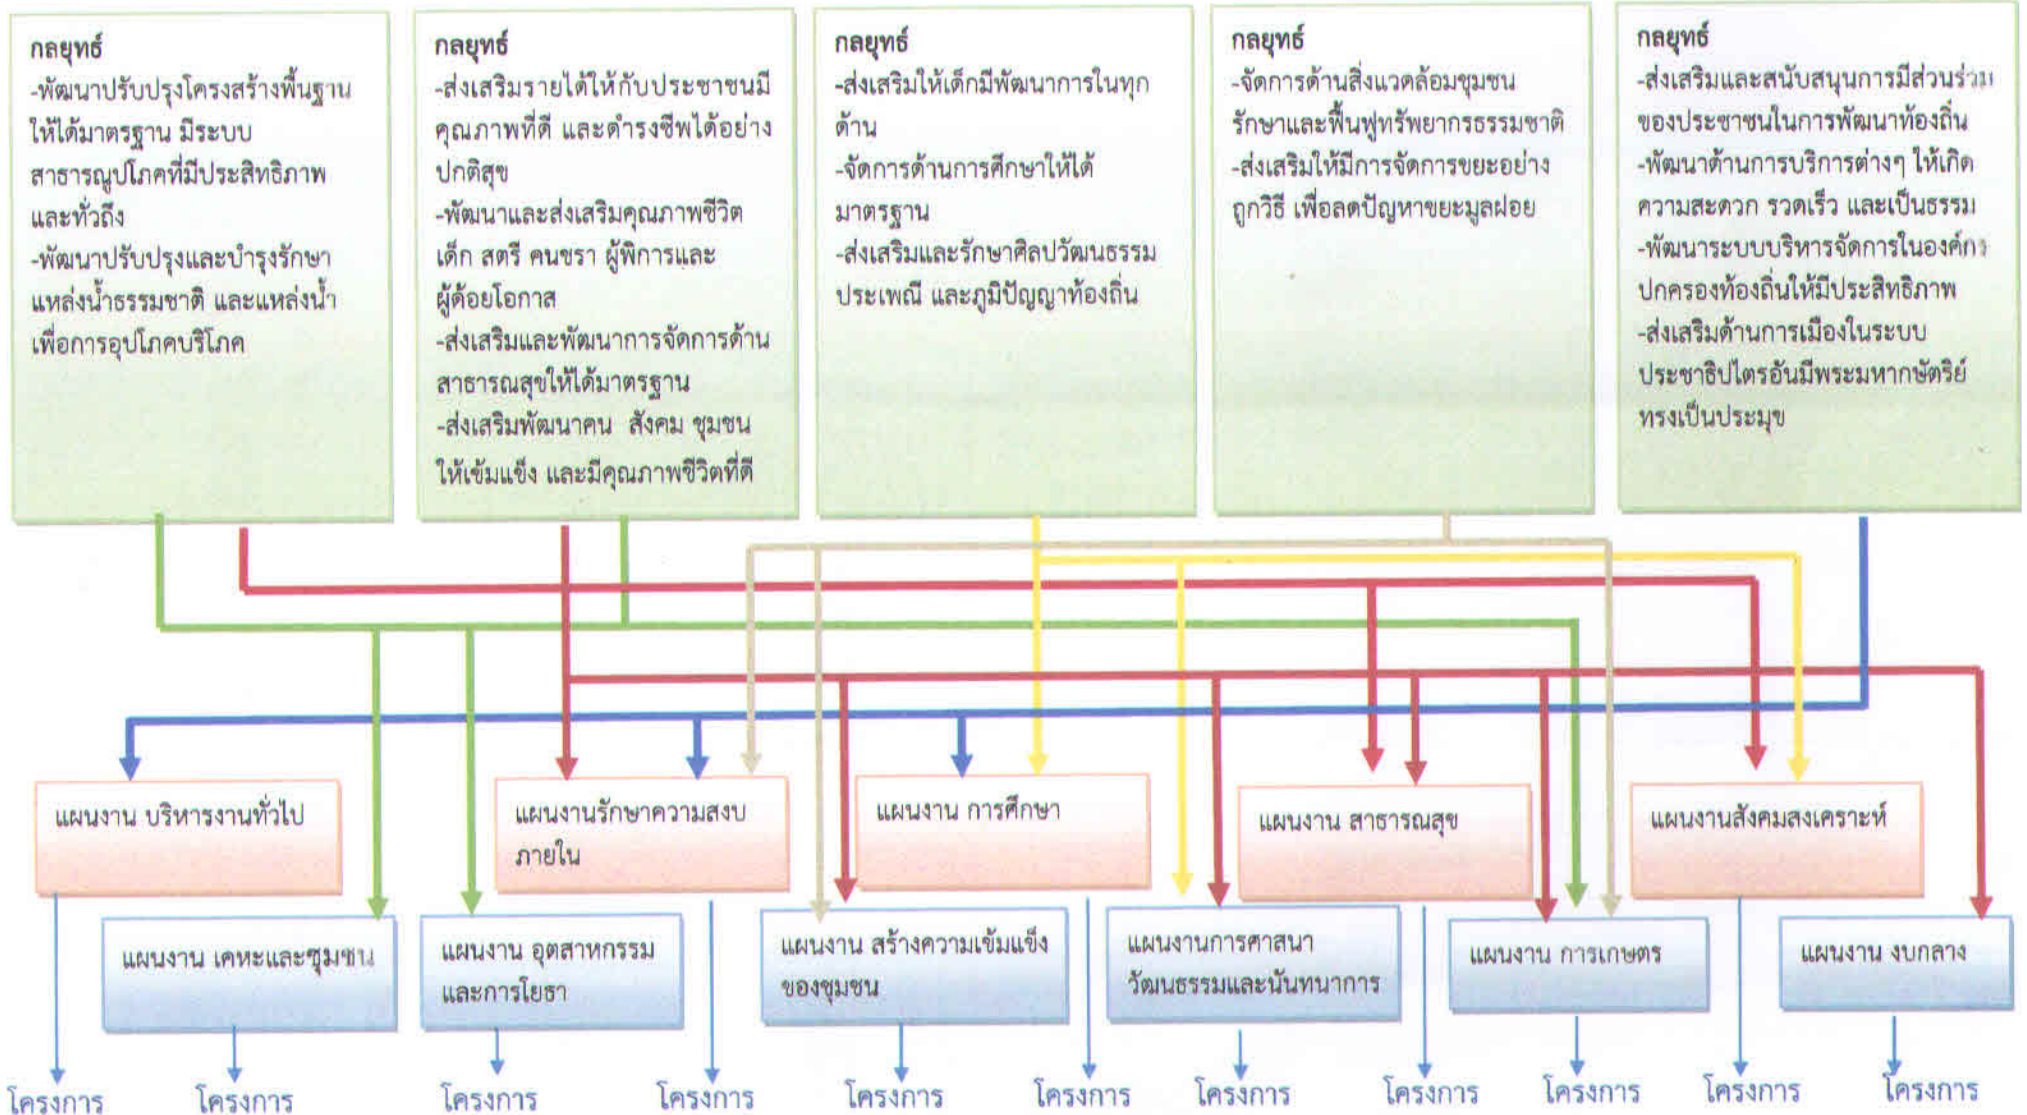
กลยุทธ์
-พัฒนาปรับปรุงโครงสร้างพื้นฐานให้ได้มาตรฐาน มีระบบสาธารณูปโภคที่มีประสิทธิภาพและทั่วถึง
-พัฒนาปรับปรุงและบำรุงรักษาแหล่งน้ำธรรมชาติ และแหล่งน้ำเพื่อการอุปโภคบริโภค

กลยุทธ์
-ส่งเสริมรายได้ให้กับประชาชนมีคุณภาพที่ดี และดำรงชีพได้อย่างปกติสุข
-พัฒนาและส่งเสริมคุณภาพชีวิตเด็ก สตรี คนชรา ผู้พิการและผู้ด้อยโอกาส
-ส่งเสริมและพัฒนาการจัดการด้านสาธารณสุขให้ได้มาตรฐาน
-ส่งเสริมพัฒนาคน สังคม ชุมชนให้เข้มแข็ง และมีคุณภาพชีวิตที่ดี

กลยุทธ์
-ส่งเสริมให้เด็กมีพัฒนาการในทุกด้าน
-จัดการด้านการศึกษาให้ได้มาตรฐาน
-ส่งเสริมและรักษาศิลปวัฒนธรรม ประเพณี และภูมิปัญญาท้องถิ่น

กลยุทธ์
-จัดการด้านสิ่งแวดล้อมชุมชน รักษาและฟื้นฟูทรัพยากรธรรมชาติ
-ส่งเสริมให้มีการจัดการขยะอย่างถูกวิธี เพื่อลดปัญหาขยะมูลฝอย

กลยุทธ์
-ส่งเสริมและสนับสนุนการมีส่วนร่วมของประชาชนในการพัฒนาท้องถิ่น
-พัฒนาด้านการบริการต่างๆ ให้เกิดความสะดวก รวดเร็ว และเป็นธรรม
-พัฒนาระบบบริหารจัดการในองค์กรปกครองท้องถิ่นให้มีประสิทธิภาพ
-ส่งเสริมด้านการเมืองในระบบประชาธิปไตรอันมีพระมหากษัตริย์ทรงเป็นประมุข

แผนงาน บริหารงานทั่วไป
แผนงานรักษาความสงบภายใน
แผนงาน การศึกษา
แผนงาน สาธารณสุข
แผนงานสังคมสงเคราะห์
แผนงาน เคหะและชุมชน
แผนงาน อุตสาหกรรมและการโยธา
แผนงาน สร้างความเข้มแข็งของชุมชน
แผนงานการศาสนา วัฒนธรรมและนันทนาการ
แผนงาน การเกษตร
แผนงาน งบกลาง

โครงการ โครงการ โครงการ โครงการ โครงการ โครงการ โครงการ โครงการ โครงการ โครงการ โครงการ